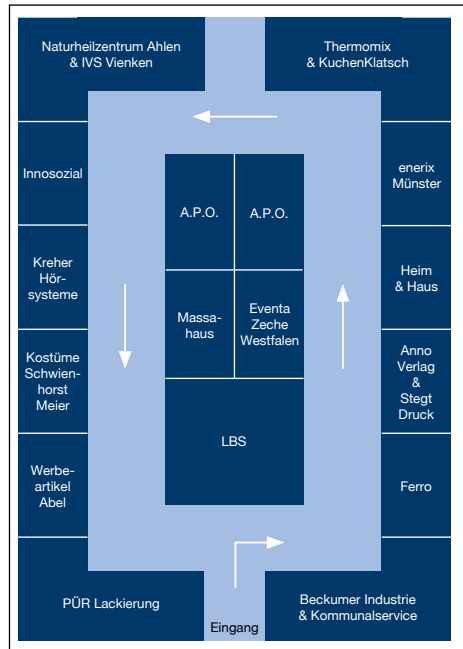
Naturheilzentrum Ahlen & IVS Vienken

Thermomix & KuchenKlatsch

Innosozial

Kreher Hörsysteme

Kostüme Schwienhorst Meier

Werbeartikel Abel

A.P.O.

A.P.O.

Massahaus

Eventa Zeche Westfalen

LBS

enerix Münster

Heim & Haus

Anno Verlag & Stegt Druck

Ferro

PÜR Lackierung

Eingang

Beckumer Industrie & Kommunalservice